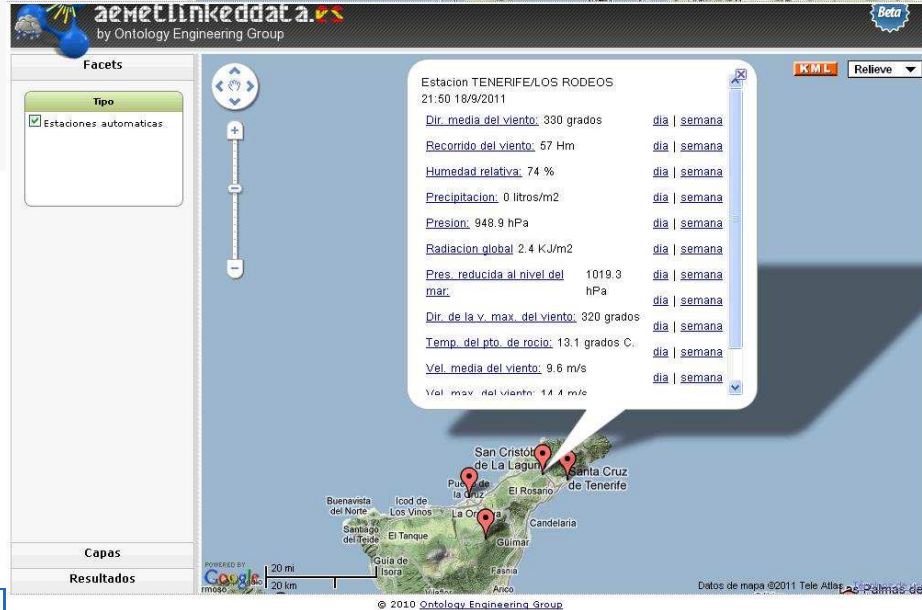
aemetlinkeddata.es
by Ontology Engineering Group

Beta

Facets

Tipo
Estaciones automaticas

Capas
Resultados

KML Relieve

Estacion TENERIFE/LOS RODEOS
21:50 18/9/2011

| | | |
|---|---|---|
| Dir. media del viento: 330 grados | dia \| semana |
| Recorrido del viento: 57 Hm | dia \| semana |
| Humedad relativa: 74 % | dia \| semana |
| Precipitacion: 0 litros/m2 | dia \| semana |
| Presion: 948.9 hPa | dia \| semana |
| Radiacion global 2.4 KJ/m2 | dia \| semana |
| Pres. reducida al nivel del mar: 1019.3 hPa | dia \| semana |
| Dir. de la v. max. del viento: 320 grados | dia \| semana |
| Temp. del pto. de rocio: 13.1 grados C. | dia \| semana |
| Vel. media del viento: 9.6 m/s | dia \| semana |
| Vel. max. del viento: 14.4 m/s | dia \| semana |

San Cristóbal de La Laguna
Santa Cruz de Tenerife
Puerto de la Cruz
El Rosario
Buenavista del Norte
Icod de Los Vinos
La Orotava
Candelaria
Santiago del Teide
El Tanque
Guía de Isora
Güímar
Fasnia
Arico

POWERED BY Google
20 mi
20 km
Datos de mapa ©2011 Tele Atlas
Las Palmas de

© 2010 Ontology Engineering Group